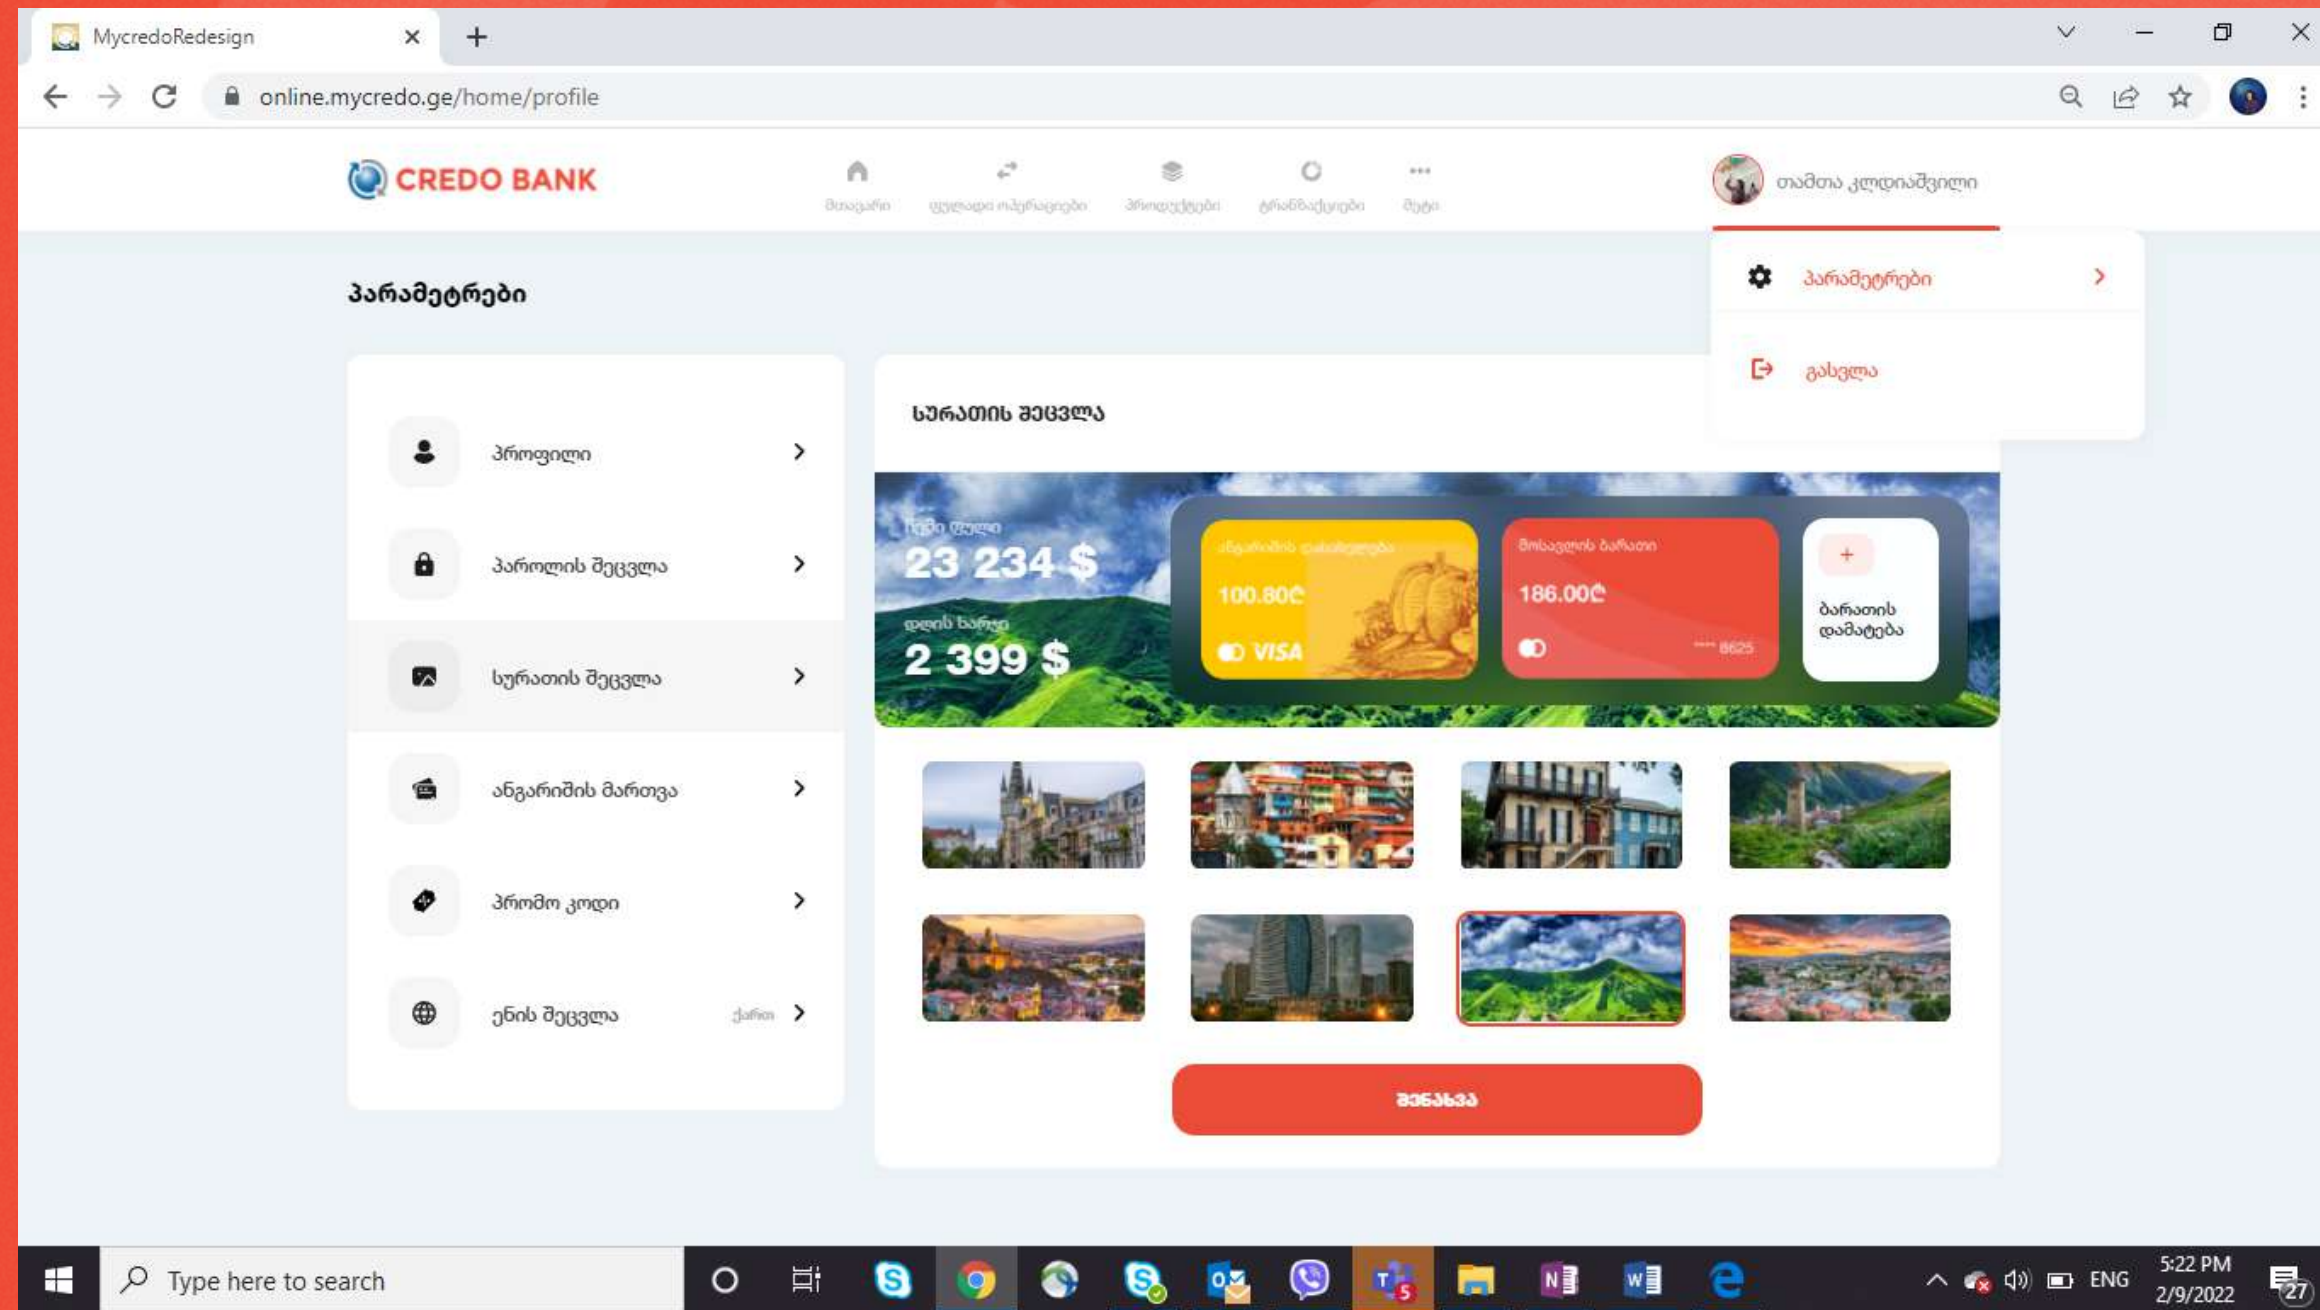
MycredoRedesign

online.mycredo.ge/home/profile

CREDO BANK

მთავარი
ფულადი ოპერაციები
პროდუქტები
ტრანზაქციები
მეტი

თამთა კლდიაშვილი

პარამეტრები

გასვლა

პარამეტრები

პროფილი

პაროლის შეცვლა

სურათის შეცვლა

ანგარიშის მართვა

პრომო კოდი

ენის შეცვლა ქართ

სურათის შეცვლა

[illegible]
23 234 $
დღის ხარჯი
2 399 $

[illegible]
100.80₾
VISA

მოსავლის ბარათი
186.00₾
**** 8625

+
ბარათის დამატება

შენახვა

Type here to search

ENG
5:22 PM
2/9/2022
27